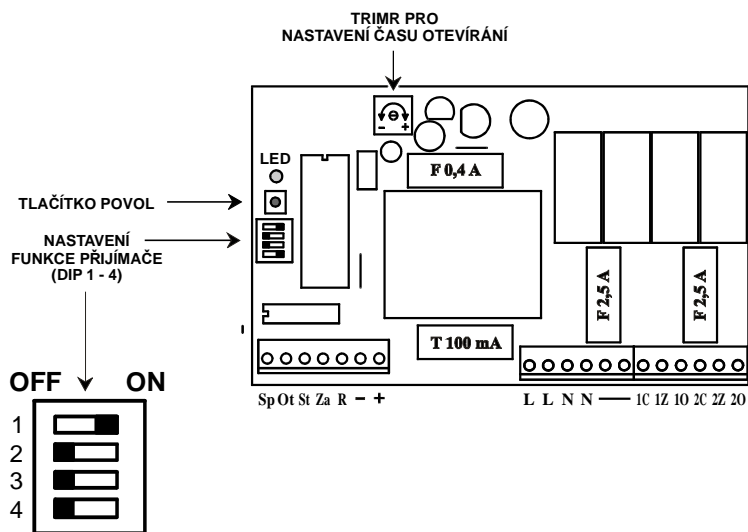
TRIMR PRO
NASTAVENÍ ČASU OTEVÍRÁNÍ

- +

LED

F 0,4 A

TLAČÍTKO POVOL

NASTAVENÍ
FUNKCE PŘIJÍMAČE
(DIP 1 - 4)

F 2,5 A

F 2,5 A

T 100 mA

OFF ON

1
2
3
4

Sp Ot St Za R − +

L L N N — 1C 1Z 1O 2C 2Z 2O